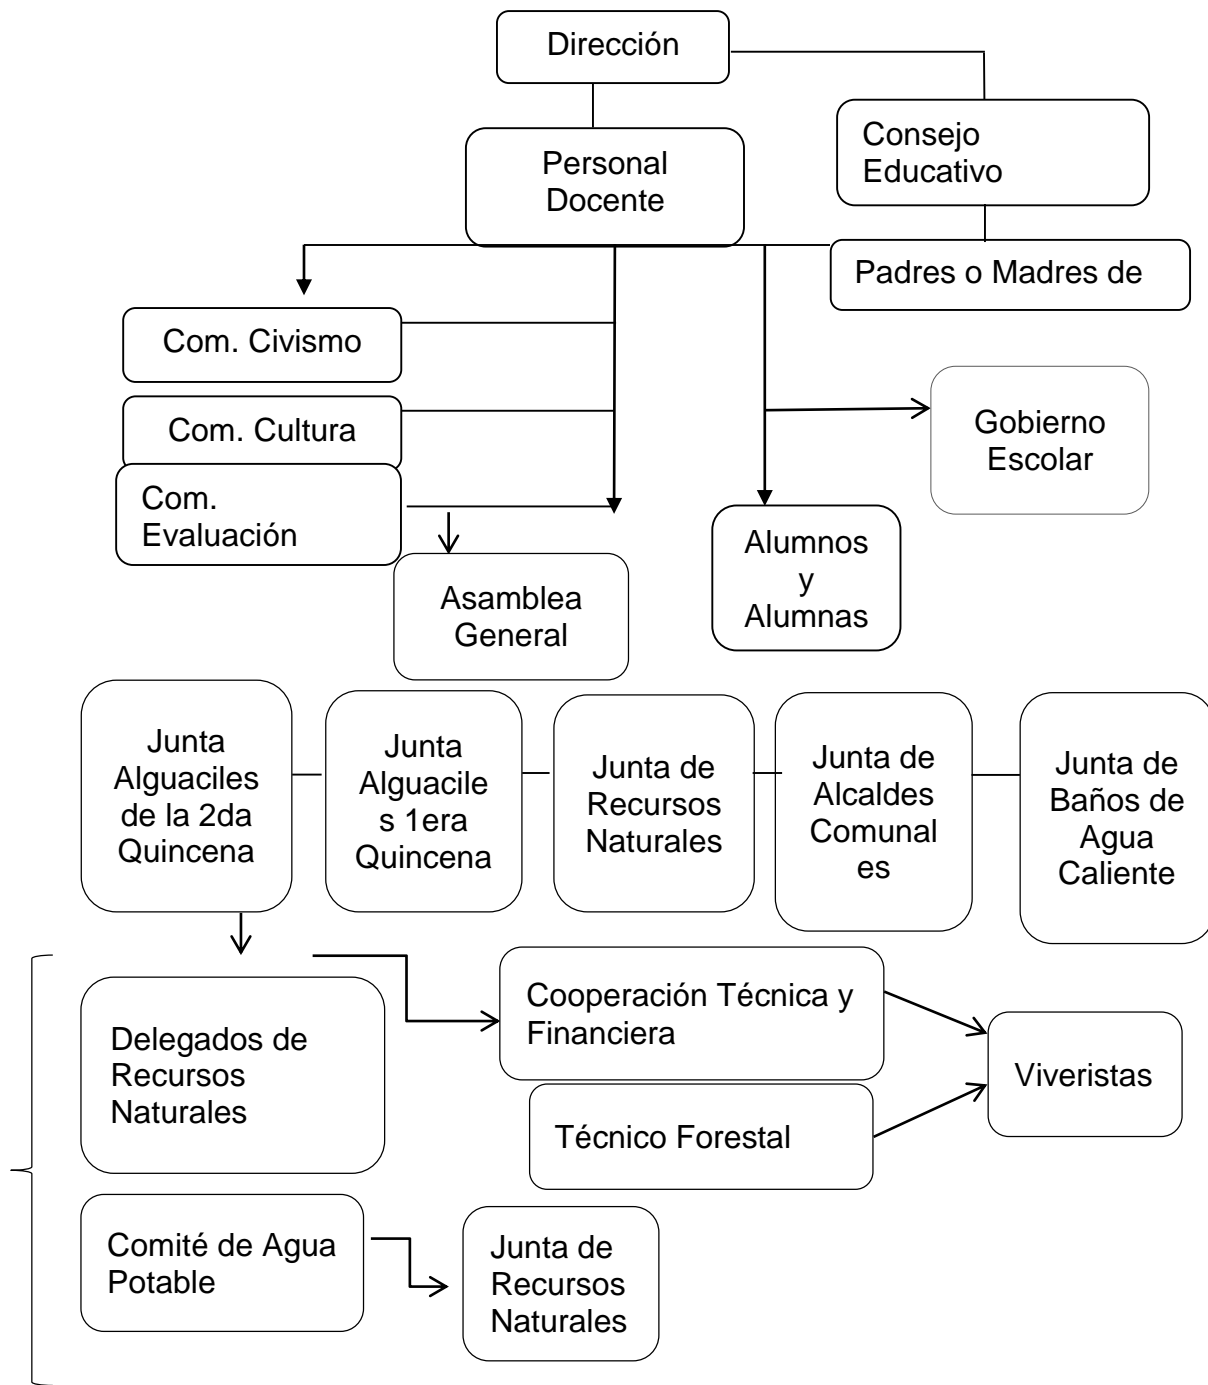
Dirección

Consejo Educativo

Personal Docente

Padres o Madres de

Com. Civismo

Com. Cultura

Com. Evaluación

Gobierno Escolar

Alumnos y Alumnas

Asamblea General

Junta Alguaciles de la 2da Quincena

Junta Alguacile s 1era Quincena

Junta de Recursos Naturales

Junta de Alcaldes Comunal es

Junta de Baños de Agua Caliente

Delegados de Recursos Naturales

Cooperación Técnica y Financiera

Viveristas

Técnico Forestal

Comité de Agua Potable

Junta de Recursos Naturales